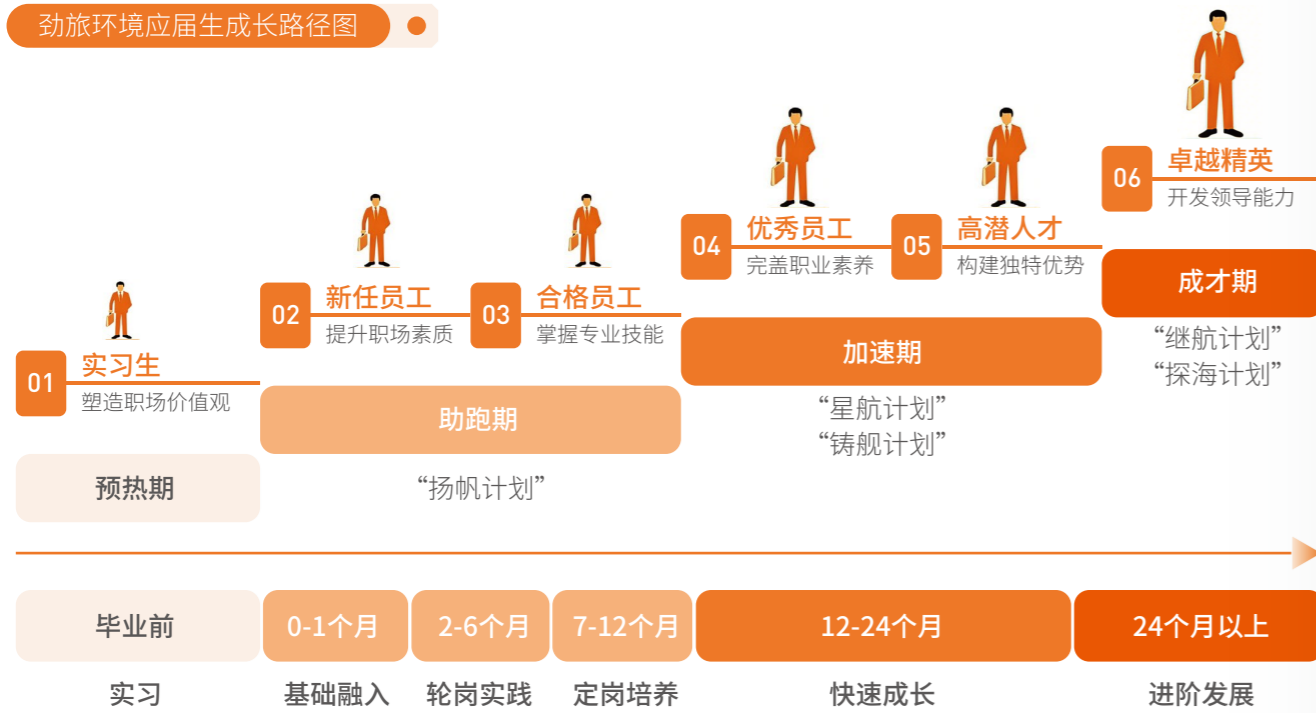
劲旅环境应届生成长路径图

06 卓越精英
开发领导能力

04 优秀员工
完善职业素养

05 高潜人才
构建独特优势

02 新任员工
提升职场素质

03 合格员工
掌握专业技能

01 实习生
塑造职场价值观

成才期
“继航计划”
“探海计划”

加速期
“星航计划”
“铸舰计划”

助跑期
“扬帆计划”

预热期

| 毕业前 | 0-1个月 | 2-6个月 | 7-12个月 | 12-24个月 | 24个月以上 |
|---|---|---|---|---|---|
| 实习 | 基础融入 | 轮岗实践 | 定岗培养 | 快速成长 | 进阶发展 |